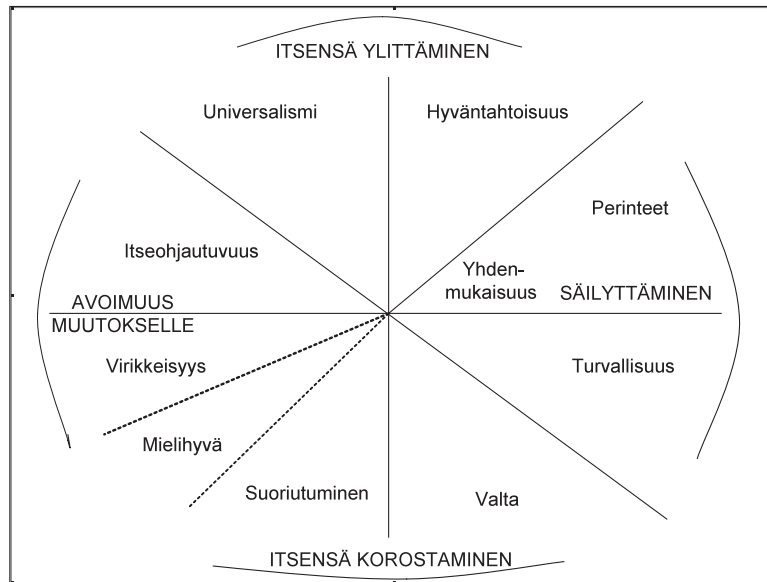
ITSENSÄ YLITTÄMINEN

Universalismi

Hyväntahtoisuus

Perinteet

Itseohjautuvuus

Yhdenmukaisuus

SÄILYTTÄMINEN

AVOIMUUS MUUTOKSELLE

Virikkeisyys

Turvallisuus

Mielihyvä

Suoriutuminen

Valta

ITSENSÄ KOROSTAMINEN